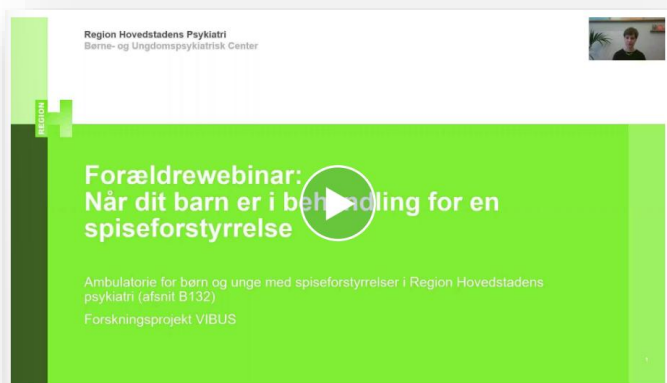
Region Hovedstadens Psykiatri
Børne- og Ungdomspsykiatrisk Center

REGION

Forældrewebinar:
Når dit barn er i behandling for en spiseforstyrrelse

Ambulatorie for børn og unge med spiseforstyrrelser i Region Hovedstadens psykiatri (afsnit B132)

Forskningsprojekt VIBUS

1